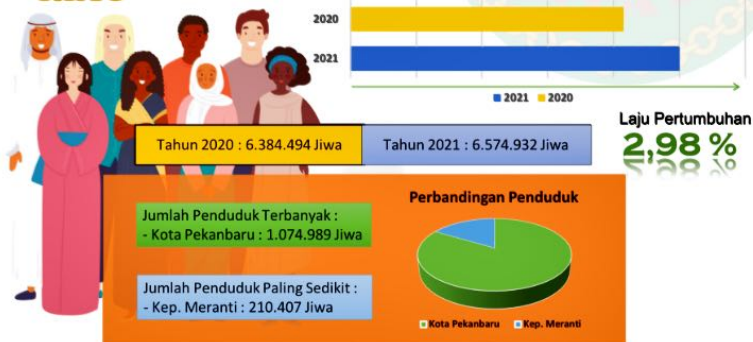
2020

2021

2021 2020

Laju Pertumbuhan

2,98 %

Tahun 2020 : 6.384.494 Jiwa

Tahun 2021 : 6.574.932 Jiwa

Jumlah Penduduk Terbanyak :
- Kota Pekanbaru : 1.074.989 Jiwa

Jumlah Penduduk Paling Sedikit :
- Kep. Meranti : 210.407 Jiwa

Perbandingan Penduduk

Kota Pekanbaru Kep. Meranti